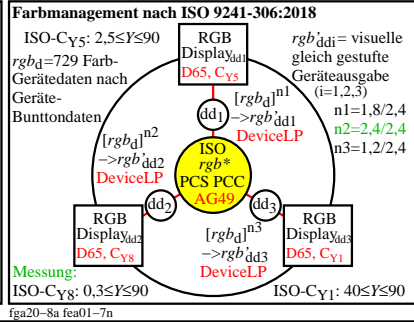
Farbmanagement nach ISO 9241-306:2018

ISO-C$_{Y5}$: 2,5≤$Y$≤90
$rgb_d$=729 Farb-Gerätedaten nach Geräte-Bunttondaten

RGB
Display$_{dd1}$
D65, C$_{Y5}$

$rgb'_{ddi}$= visuelle gleich gestufte Geräteausgabe
(i=1,2,3)
n1=1,8/2,4
n2=2,4/2,4
n3=1,2/2,4

dd1
$[rgb_d]^{n1}$
$->rgb'_{dd1}$
DeviceLP

$[rgb_d]^{n2}$
$->rgb'_{dd2}$
DeviceLP

ISO
$rgb*$
PCS PCC
AG49

dd2

dd3

RGB
Display$_{dd2}$
D65, C$_{Y8}$

$[rgb_d]^{n3}$
$->rgb'_{dd3}$
DeviceLP

RGB
Display$_{dd3}$
D65, C$_{Y1}$

Messung:
ISO-C$_{Y8}$: 0,3≤$Y$≤90

ISO-C$_{Y1}$: 40≤$Y$≤90

fga20−8a fea01−7n